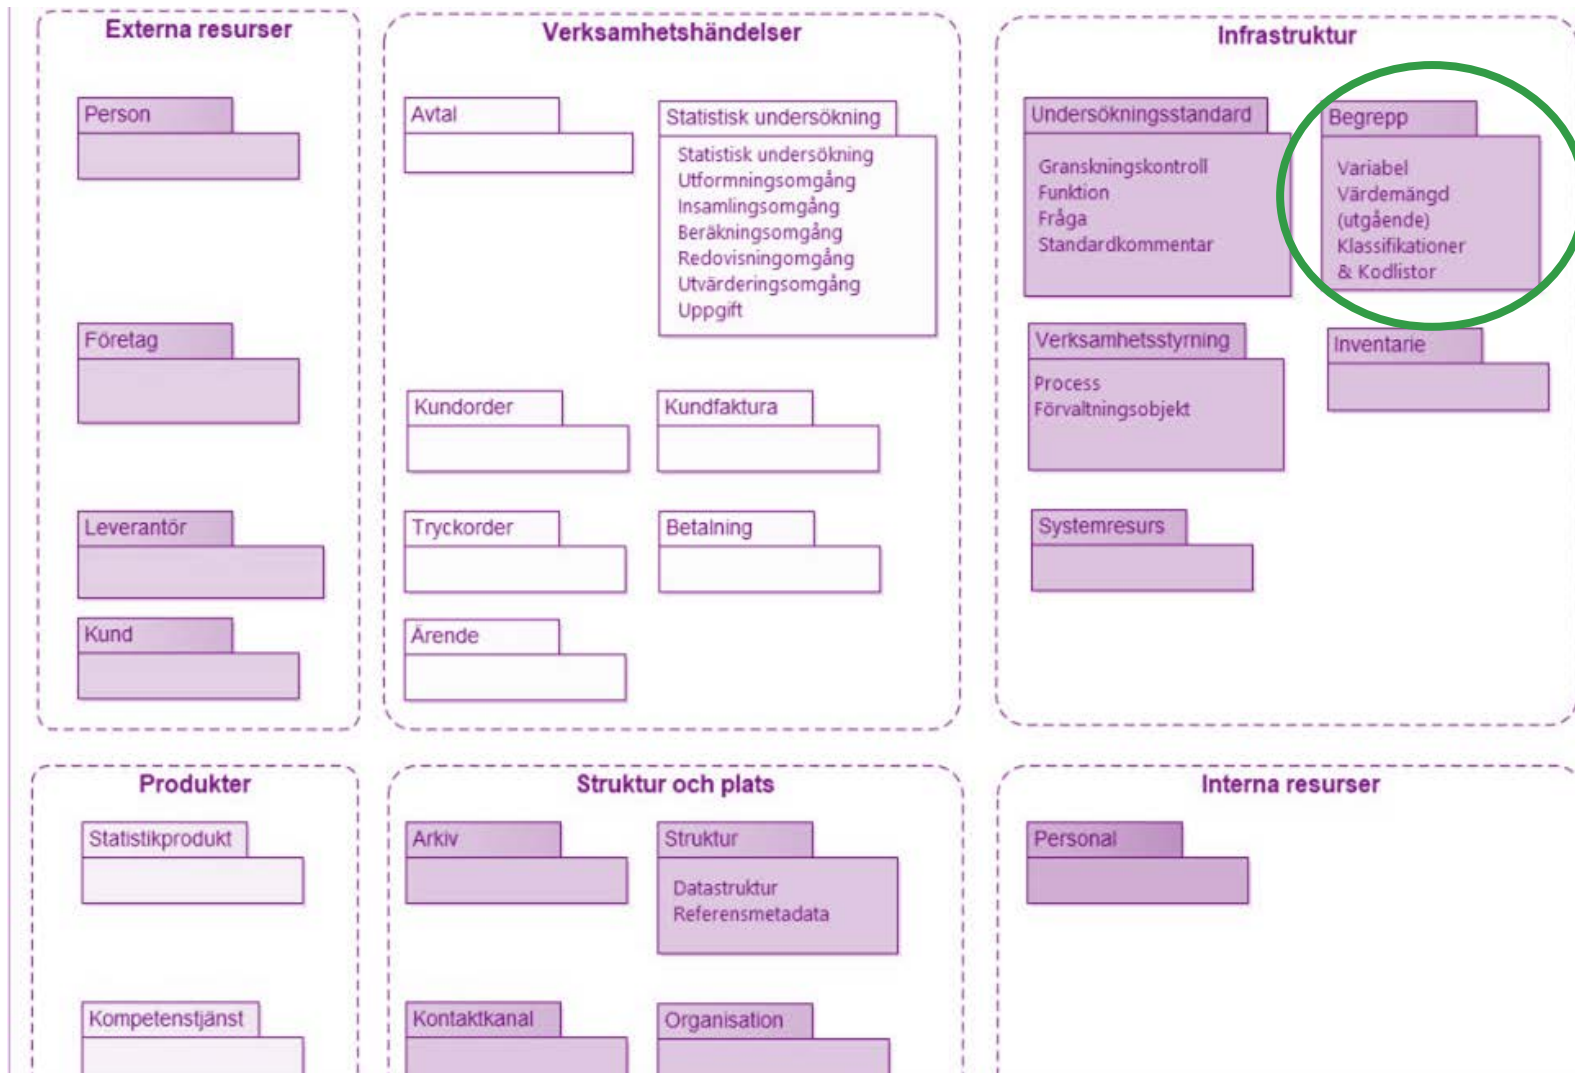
Externa resurser

Person

Företag

Leverantör

Kund

Verksamhetshändelser

Avtal

Statistisk undersökning

Statistisk undersökning
Utformningsomgång
Insamlingsomgång
Beräkningsomgång
Redovisningomgång
Utvärderingsomgång
Uppgift

Kundorder

Kundfaktura

Tryckorder

Betalning

Ärende

Infrastruktur

Undersökningsstandard

Granskningskontroll
Funktion
Fråga
Standardkommentar

Begrepp

Variabel
Värdemängd
(utgående)
Klassifikationer
& Kodlistor

Verksamhetsstyrning

Process
Förvaltningsobjekt

Inventarie

Systemresurs

Produkter

Statistikprodukt

Kompetenstjänst

Struktur och plats

Arkiv

Struktur

Datastruktur
Referensmetadata

Kontaktkanal

Organisation

Interna resurser

Personal